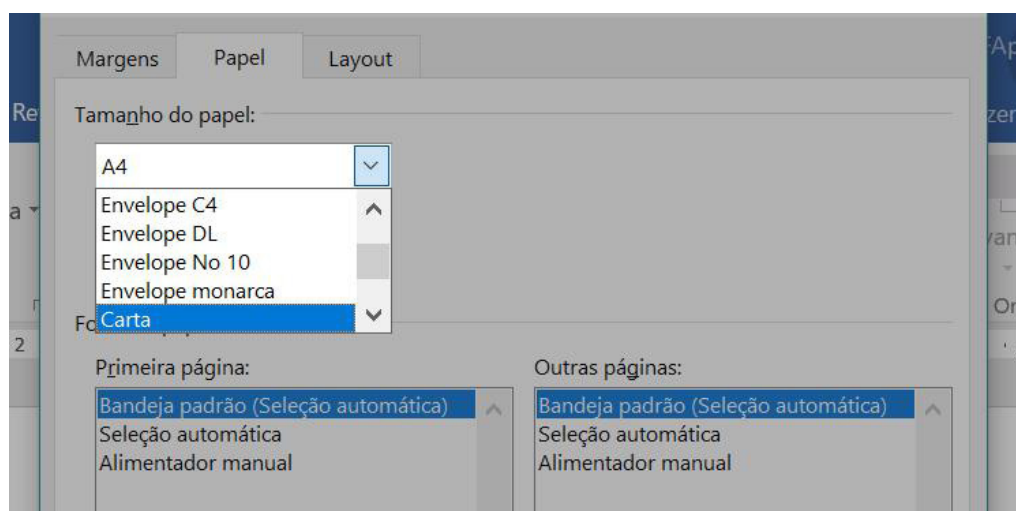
Re
a
2
Margens
Papel
Layout
Tamanho do papel:
A4
Envelope C4
Envelope DL
Envelope No 10
Envelope monarca
Carta
Fo
Primeira página:
Bandeja padrão (Seleção automática)
Seleção automática
Alimentador manual
Outras páginas:
Bandeja padrão (Seleção automática)
Seleção automática
Alimentador manual
Ap
zer
var
Or